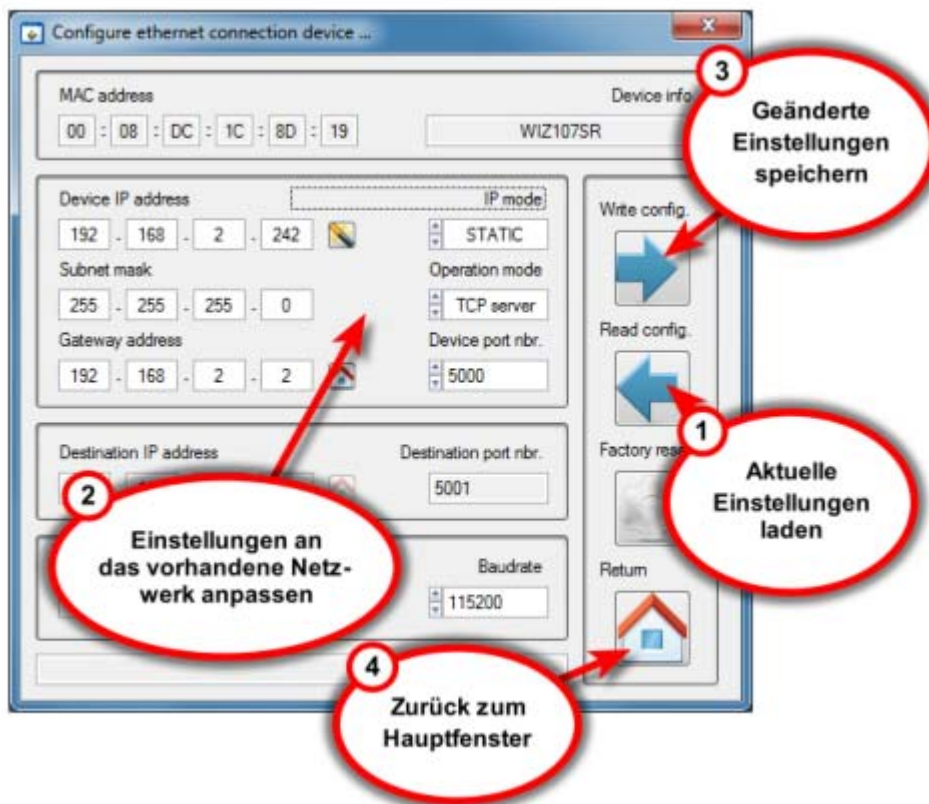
Configure ethernet connection device ...

MAC address

Device info

00 : 08 : DC : 1C : 8D : 19

WIZ107SR

Device IP address

IP mode

192 . 168 . 2 . 242

STATIC

Subnet mask

Operation mode

255 . 255 . 255 . 0

TCP server

Gateway address

Device port nbr.

192 . 168 . 2 . 2

5000

Destination IP address

Destination port nbr.

5001

Baudrate

115200

Write config.

Read config.

Factory rese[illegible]

Return

3

Geänderte Einstellungen speichern

1

Aktuelle Einstellungen laden

2

Einstellungen an das vorhandene Netzwerk anpassen

4

Zurück zum Hauptfenster